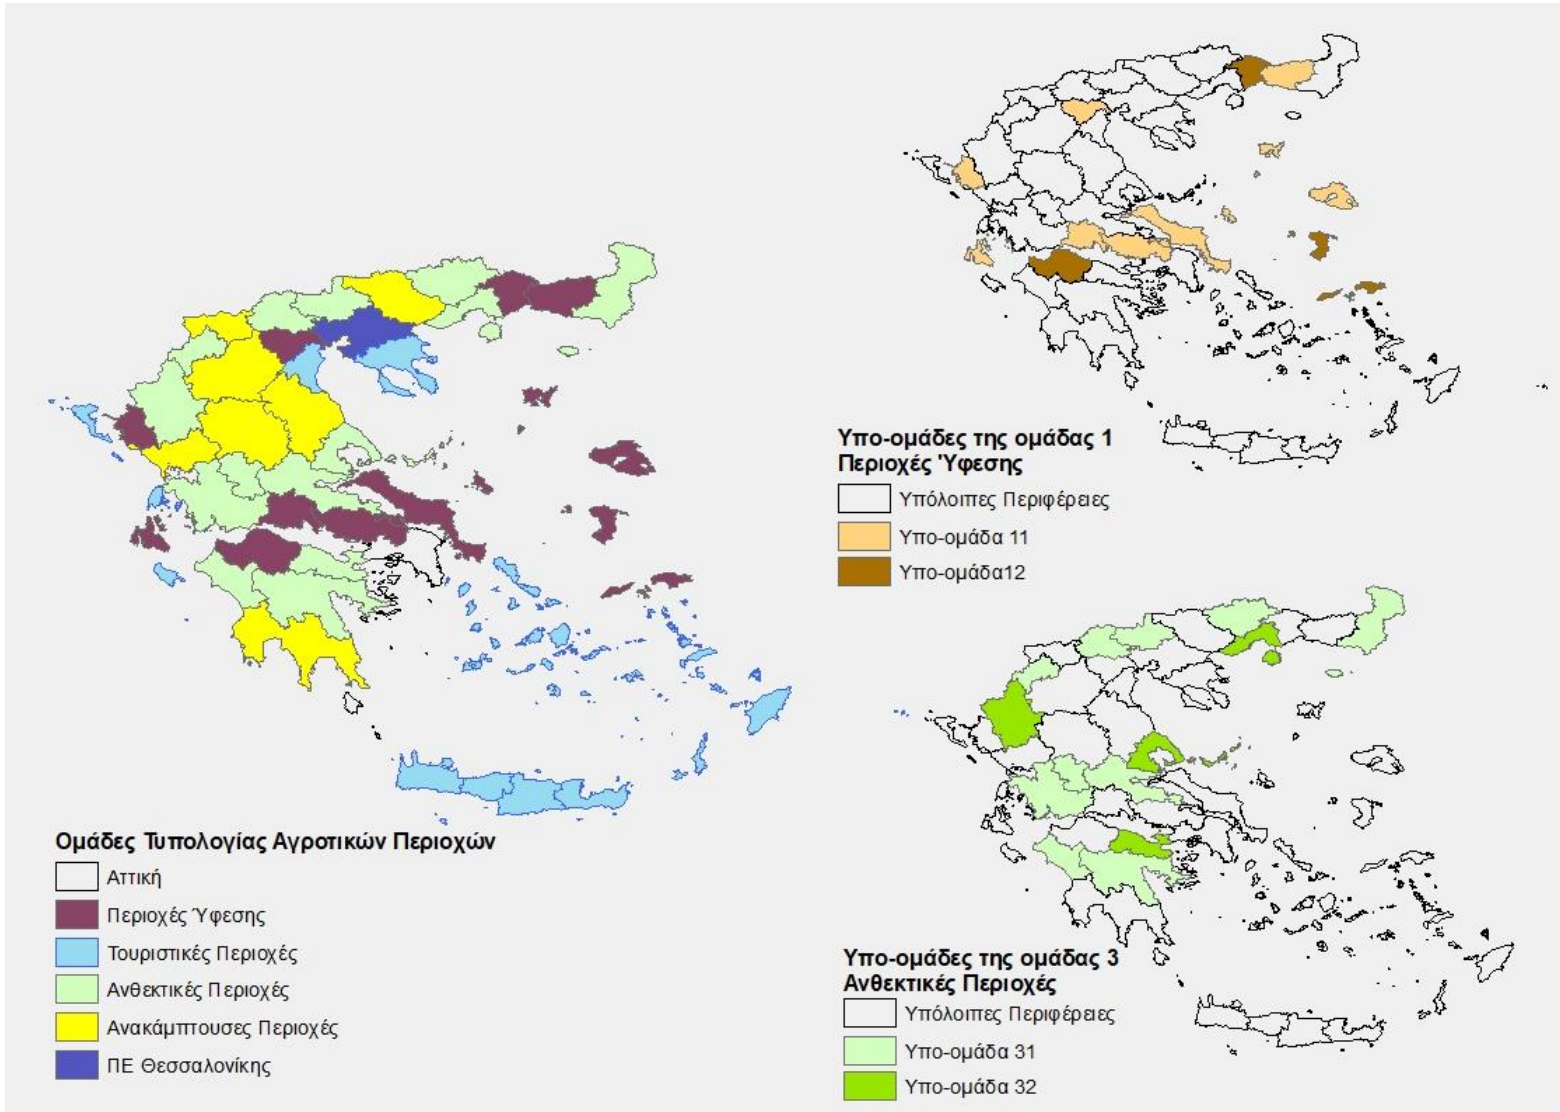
Υπο-ομάδες της ομάδας 1
Περιοχές Ύφεσης

Υπόλοιπες Περιφέρειες
Υπο-ομάδα 11
Υπο-ομάδα12

Ομάδες Τυπολογίας Αγροτικών Περιοχών

Αττική
Περιοχές Ύφεσης
Τουριστικές Περιοχές
Ανθεκτικές Περιοχές
Ανακάμπτουσες Περιοχές
ΠΕ Θεσσαλονίκης

Υπο-ομάδες της ομάδας 3
Ανθεκτικές Περιοχές

Υπόλοιπες Περιφέρειες
Υπο-ομάδα 31
Υπο-ομάδα 32